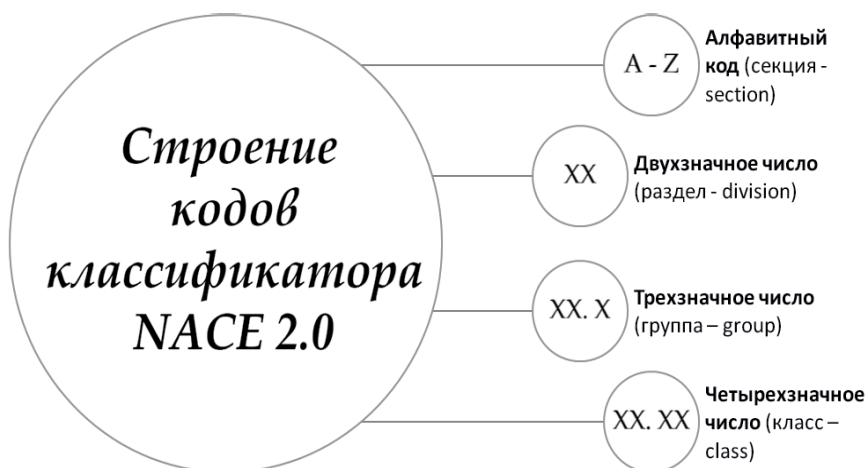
Строение кодов классификатора NACE 2.0

A - Z

**Алфавитный код** (секция - section)

XX

**Двухзначное число** (раздел - division)

XX. X

**Трехзначное число** (группа – group)

XX. XX

**Четырехзначное число** (класс – class)